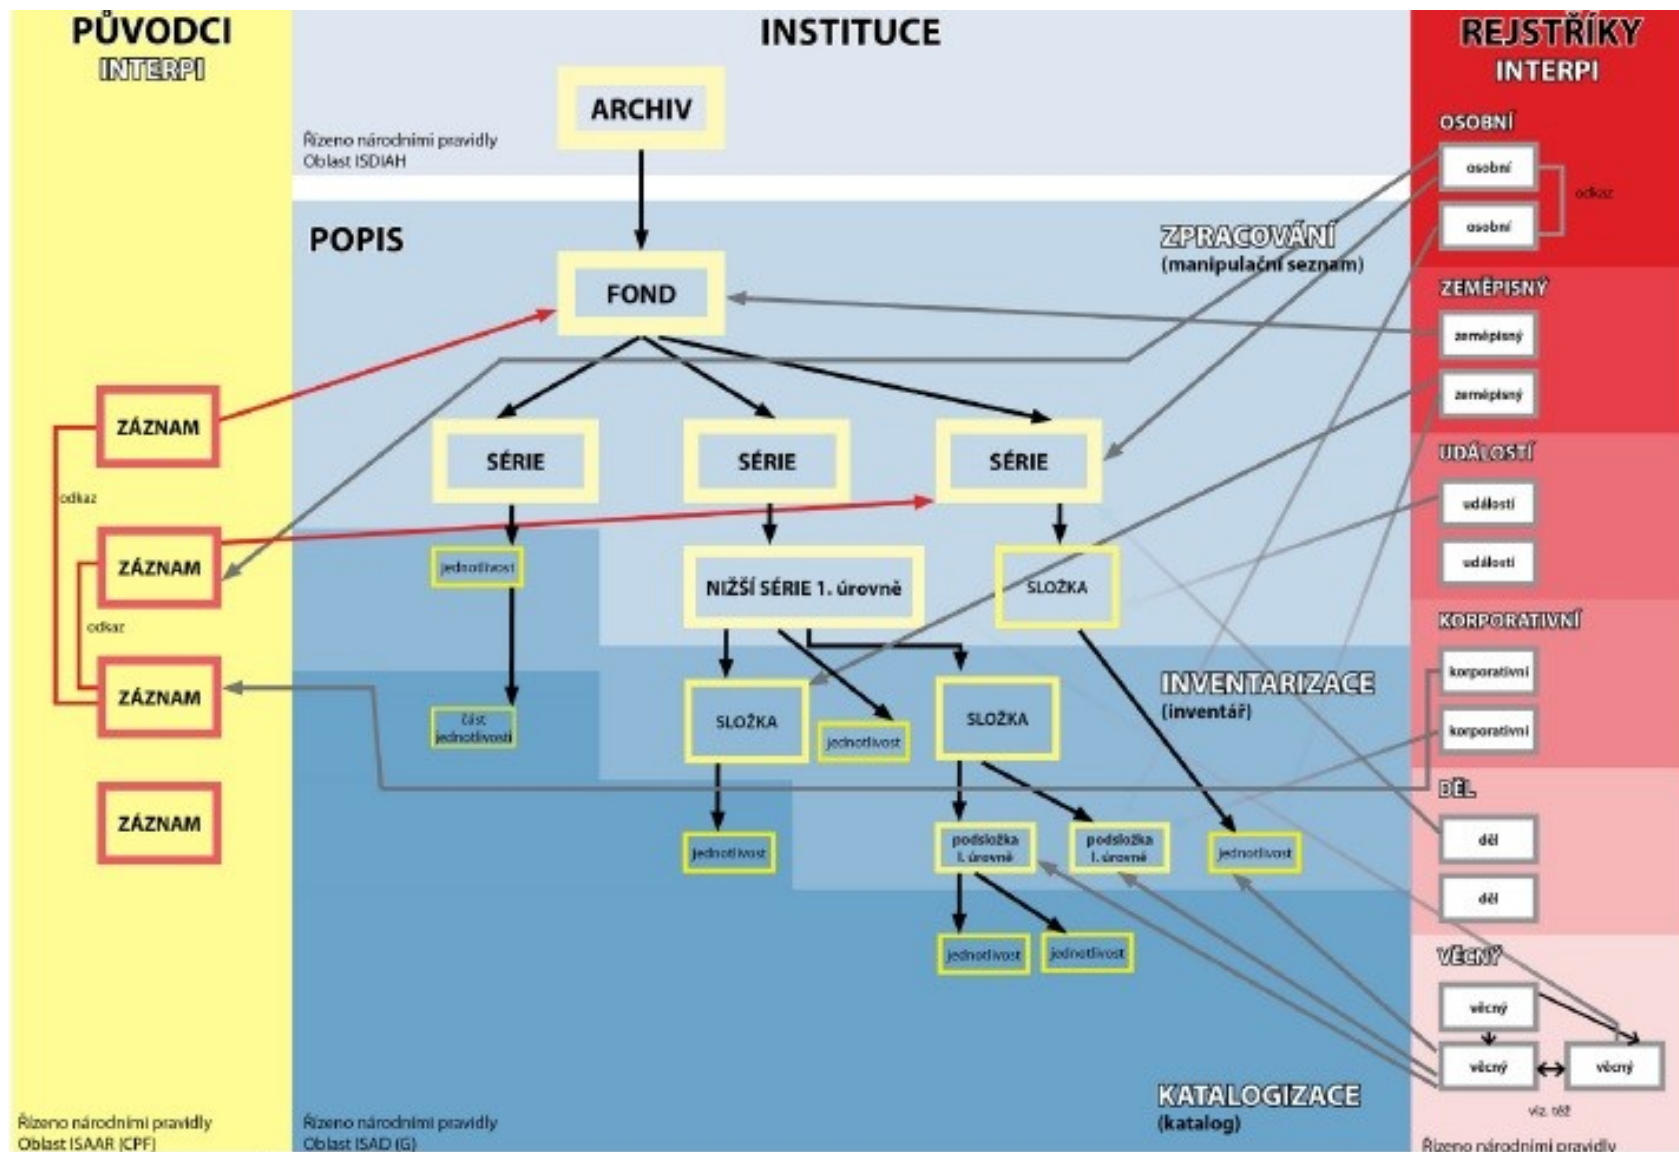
PŮVODCI
INTERPI

INSTITUCE

ARCHIV

Řízeno národními pravidly
Oblast ISDIAH

REJSTŘÍKY
INTERPI

OSOBNÍ
osobní
osobní
odkaz

POPIS

FOND

ZPRACOVÁNÍ
(manipulační seznam)

ZEMĚPISNÝ
zeměpisný
zeměpisný

ZÁZNAM
odkaz
ZÁZNAM
odkaz
ZÁZNAM
ZÁZNAM

SÉRIE
SÉRIE
SÉRIE

UDÁLOSTÍ
událostí
událostí

jednotlivost
NIŽŠÍ SÉRIE 1. úrovně
SLOŽKA

KORPORATIVNÍ
korporativní
korporativní

INVENTARIZACE
(inventář)

část jednotlivosti
SLOŽKA
jednotlivost
SLOŽKA

DĚL
děl
děl

jednotlivost
podsložka I. úrovně
podsložka I. úrovně
jednotlivost

jednotlivost
jednotlivost

VĚCNÝ
věcný
věcný
věcný
viz. též

KATALOGIZACE
(katalog)

Řízeno národními pravidly
Oblast ISAAR (CPF)

Řízeno národními pravidly
Oblast ISAD (G)

Řízeno národními pravidly